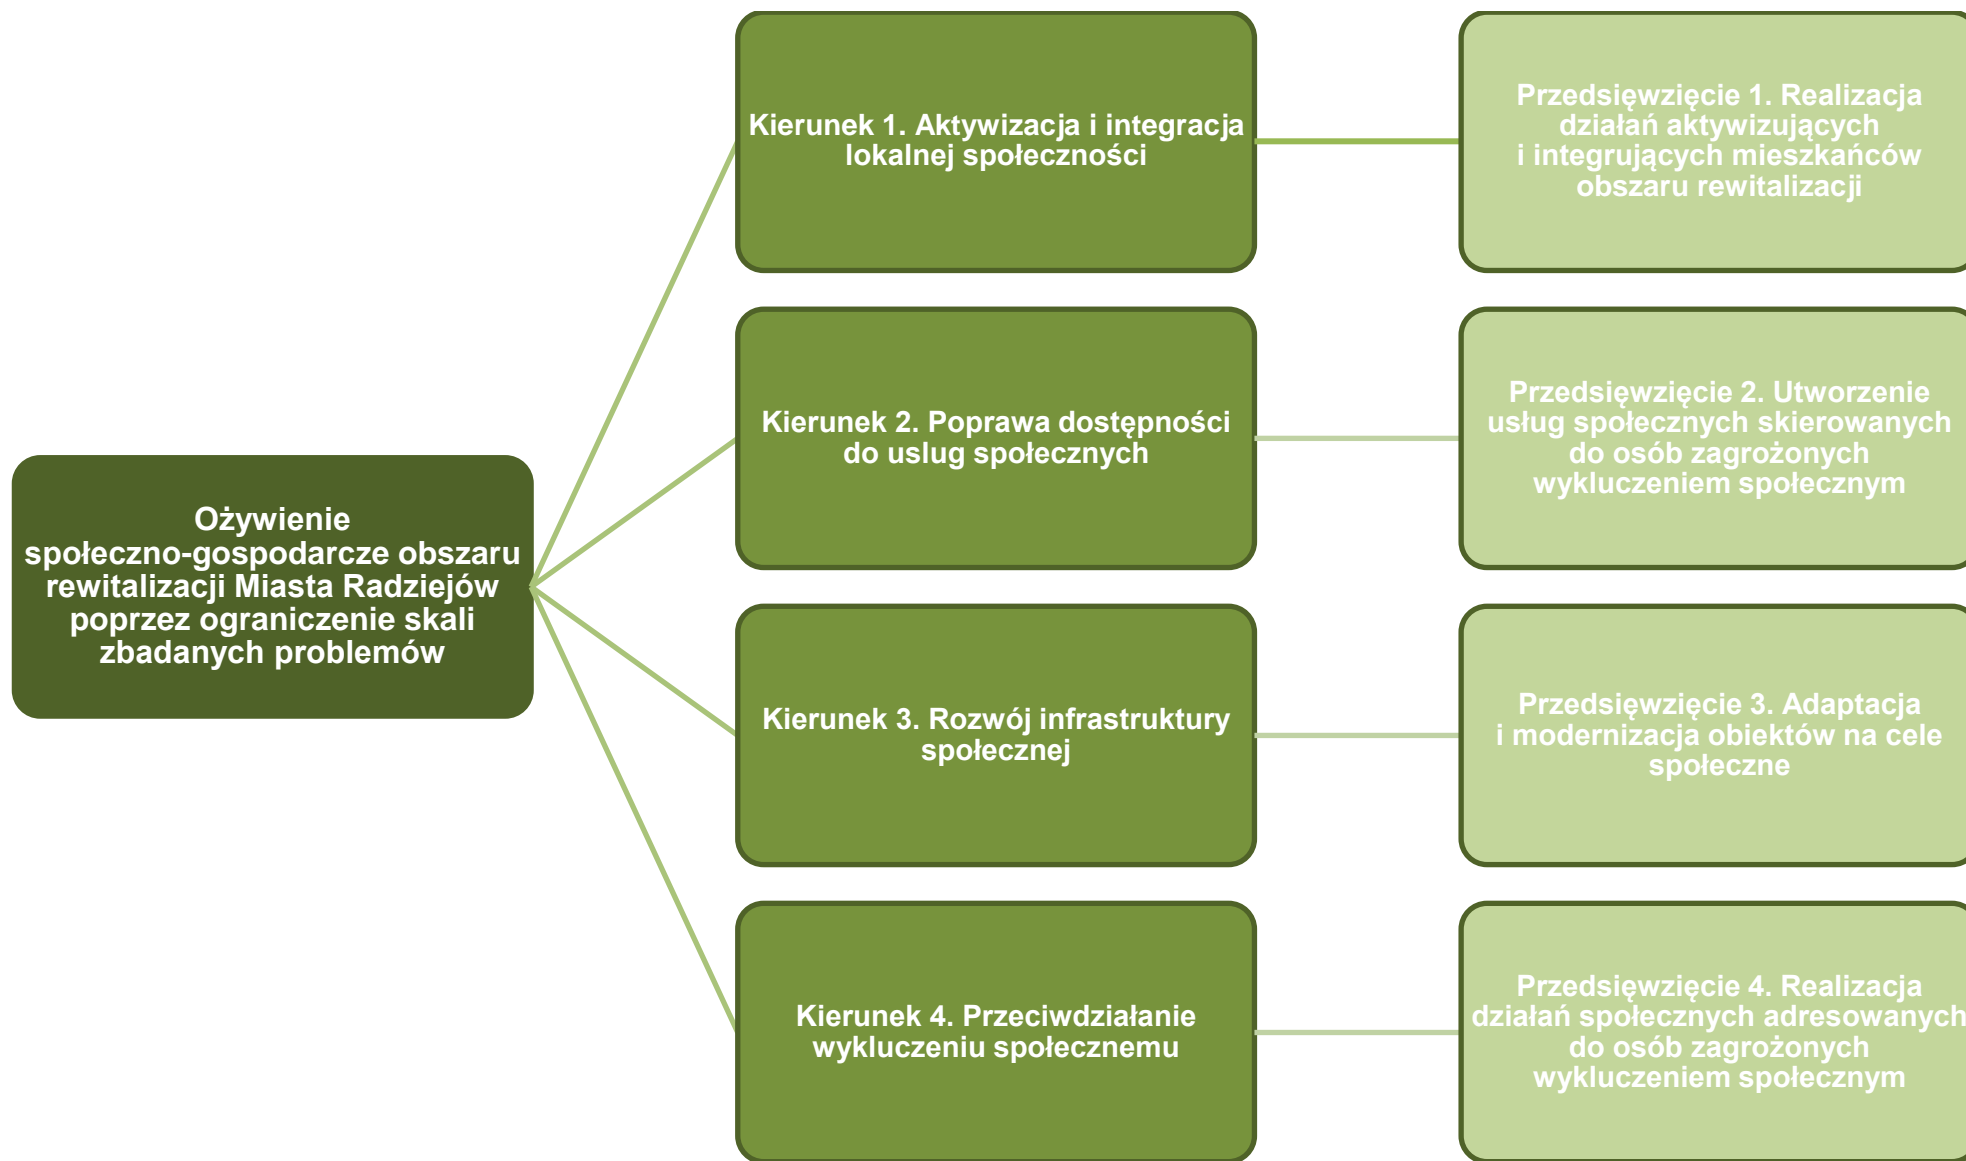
Ożywienie społeczno-gospodarcze obszaru rewitalizacji Miasta Radziejów poprzez ograniczenie skali zbadanych problemów

Kierunek 1. Aktywizacja i integracja lokalnej społeczności

Przedsięwzięcie 1. Realizacja działań aktywizujących i integrujących mieszkańców obszaru rewitalizacji

Kierunek 2. Poprawa dostępności do uslug społecznych

Przedsięwzięcie 2. Utworzenie usług społecznych skierowanych do osób zagrożonych wykluczeniem społecznym

Kierunek 3. Rozwój infrastruktury społecznej

Przedsięwzięcie 3. Adaptacja i modernizacja obiektów na cele społeczne

Kierunek 4. Przeciwdziałanie wykluczeniu społecznemu

Przedsięwzięcie 4. Realizacja działań społecznych adresowanych do osób zagrożonych wykluczeniem społecznym